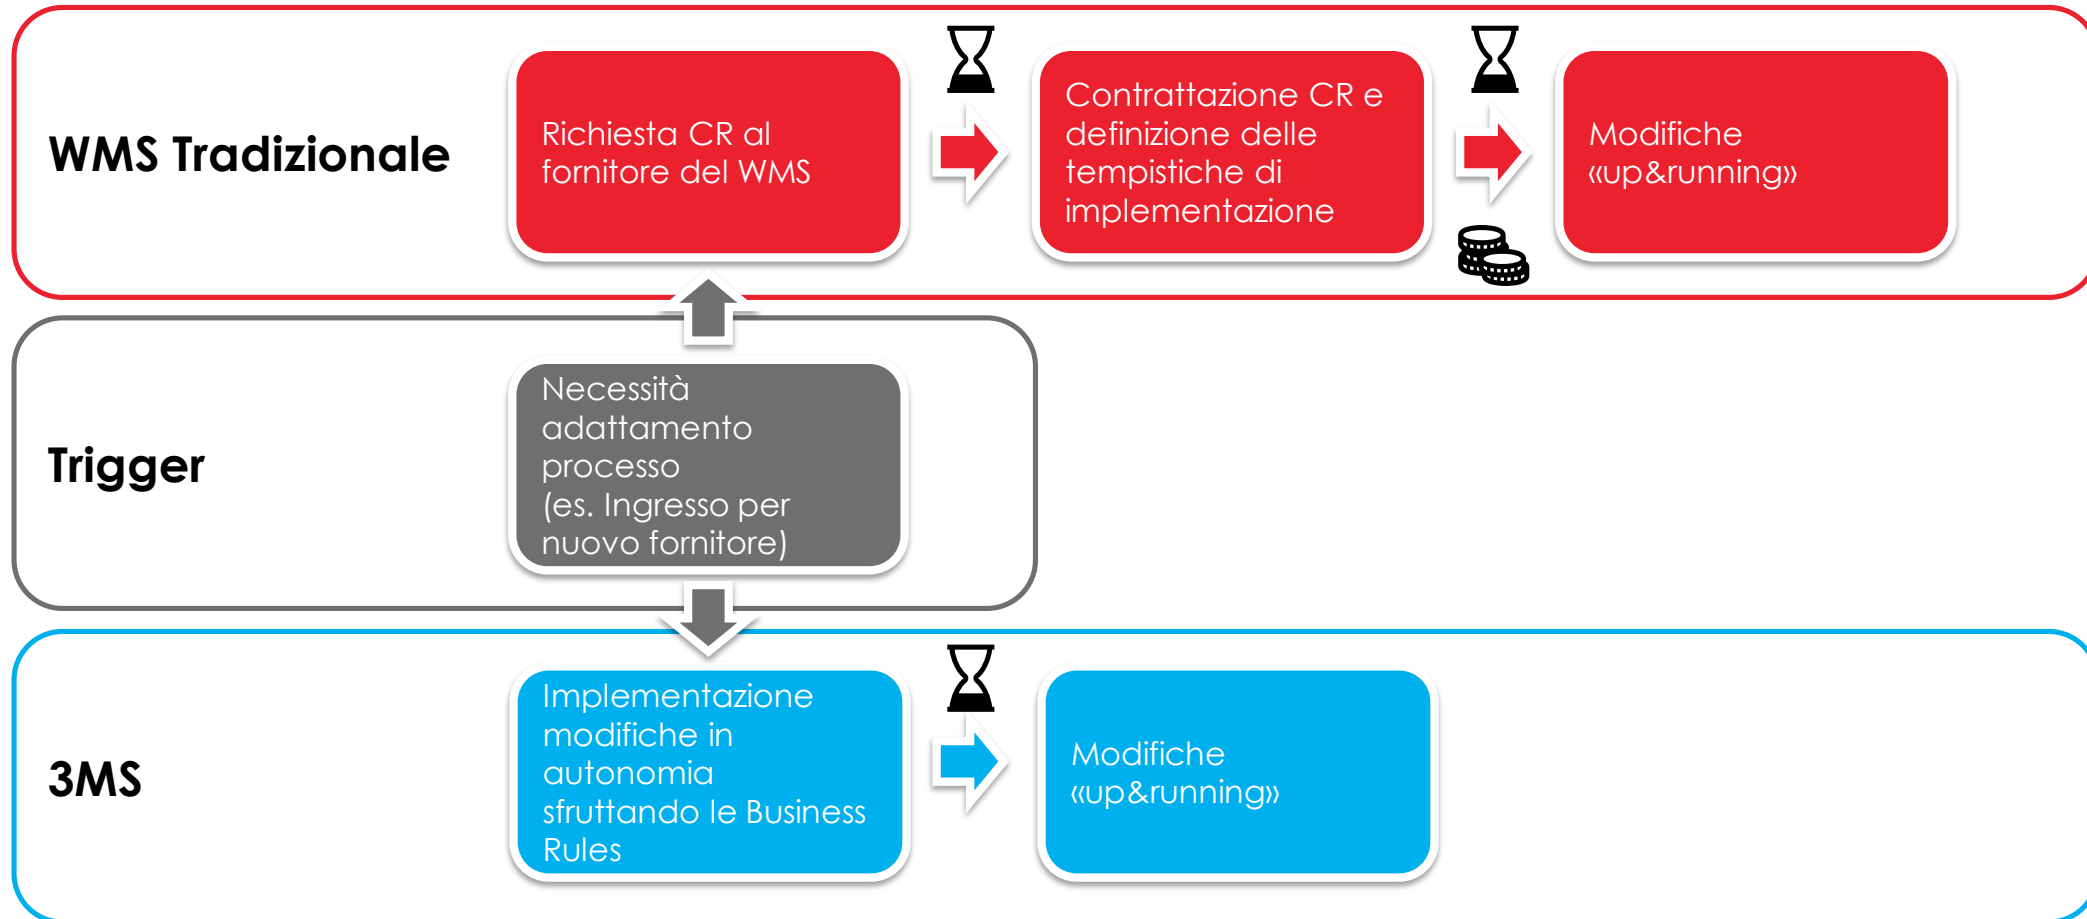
WMS Tradizionale

Richiesta CR al fornitore del WMS

Contrattazione CR e definizione delle tempistiche di implementazione

Modifiche «up&running»

Trigger

Necessità adattamento processo (es. Ingresso per nuovo fornitore)

3MS

Implementazione modifiche in autonomia sfruttando le Business Rules

Modifiche «up&running»